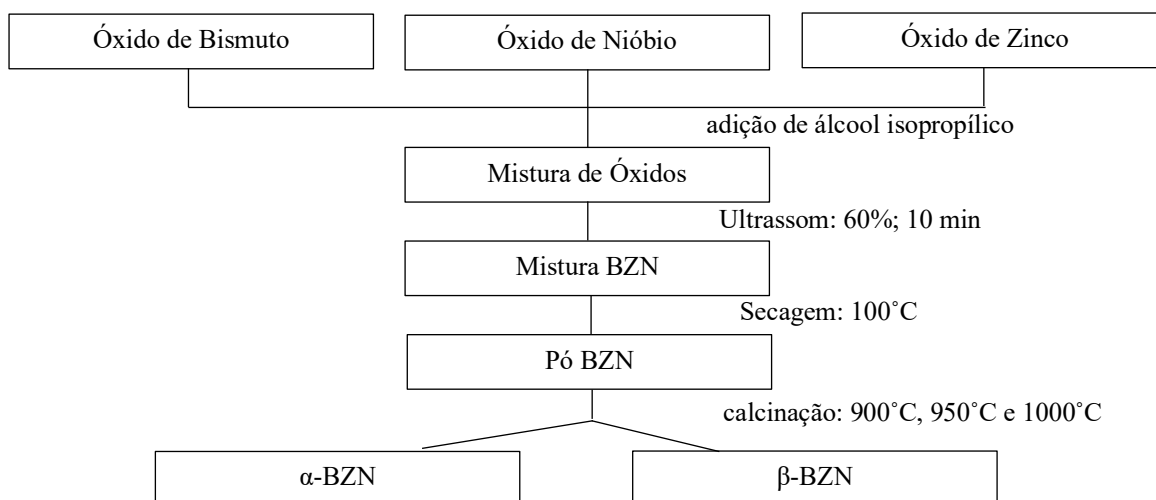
Óxido de Bismuto

Óxido de Nióbio

Óxido de Zinco

adição de álcool isopropílico

Mistura de Óxidos

Ultrassom: 60%; 10 min

Mistura BZN

Secagem: 100˚C

Pó BZN

calcinação: 900˚C, 950˚C e 1000˚C

α-BZN

β-BZN